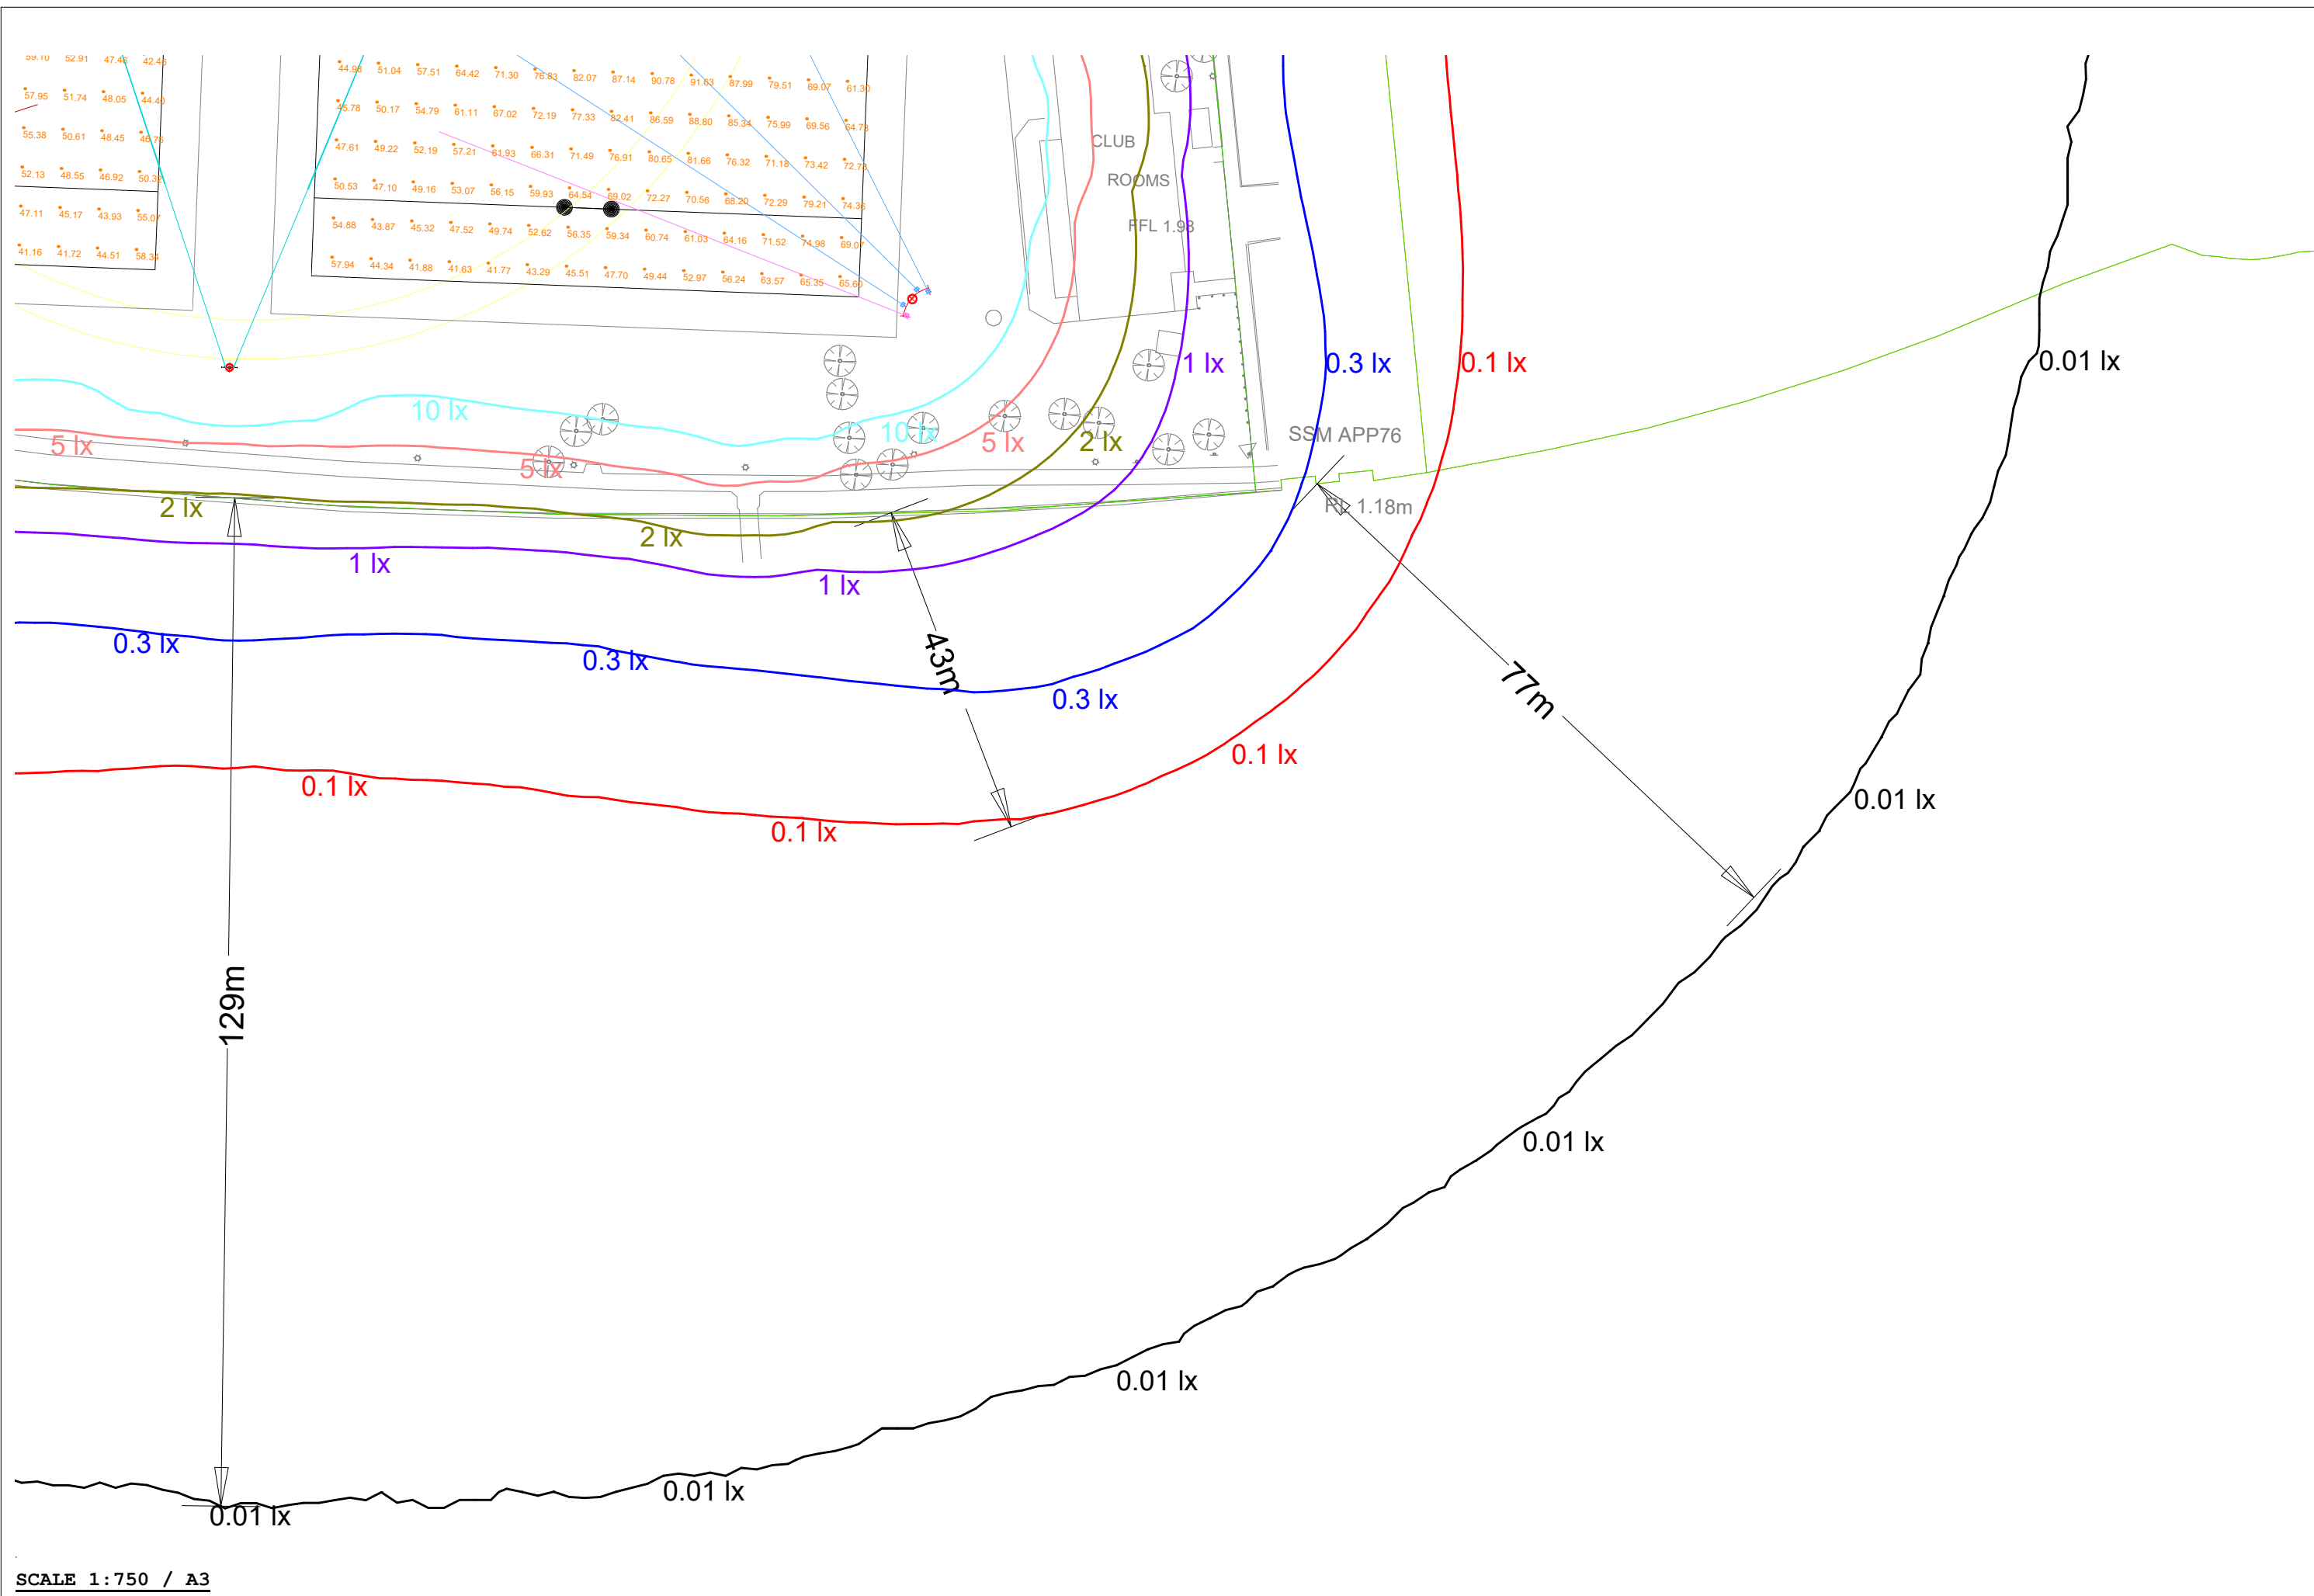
59.10 52.91 47.48 42.46
57.95 51.74 48.05 44.40
55.38 50.61 48.45 46.76
52.13 48.55 46.92 50.39
47.11 45.17 43.93 55.07
41.16 41.72 44.51 58.34

44.98 51.04 57.51 64.42 71.30 76.83 82.07 87.14 90.78 91.63 87.99 79.51 69.07 61.30
45.78 50.17 54.79 61.11 67.02 72.19 77.33 82.41 86.59 88.80 85.34 75.99 69.56 64.78
47.61 49.22 52.19 57.21 61.93 66.31 71.49 76.91 80.65 81.66 76.32 71.18 73.42 72.78
50.53 47.10 49.16 53.07 56.15 59.93 64.54 69.02 72.27 70.56 68.20 72.29 79.21 74.36
54.88 43.87 45.32 47.52 49.74 52.62 56.35 59.34 60.74 61.03 64.16 71.52 74.98 69.07
57.94 44.34 41.88 41.63 41.77 43.29 45.51 47.70 49.44 52.97 56.24 63.57 65.35 65.69

CLUB
ROOMS
FFL 1.98

10 lx
10 lx
5 lx
5 lx
5 lx
2 lx
2 lx
2 lx
1 lx
1 lx
1 lx
0.3 lx
0.3 lx
0.3 lx
0.3 lx
0.1 lx
0.1 lx
0.1 lx
0.1 lx
SSM APP76
RL 1.18m
43m
77m
129m
0.01 lx
0.01 lx
0.01 lx
0.01 lx
0.01 lx
0.01 lx
SCALE 1:750 / A3